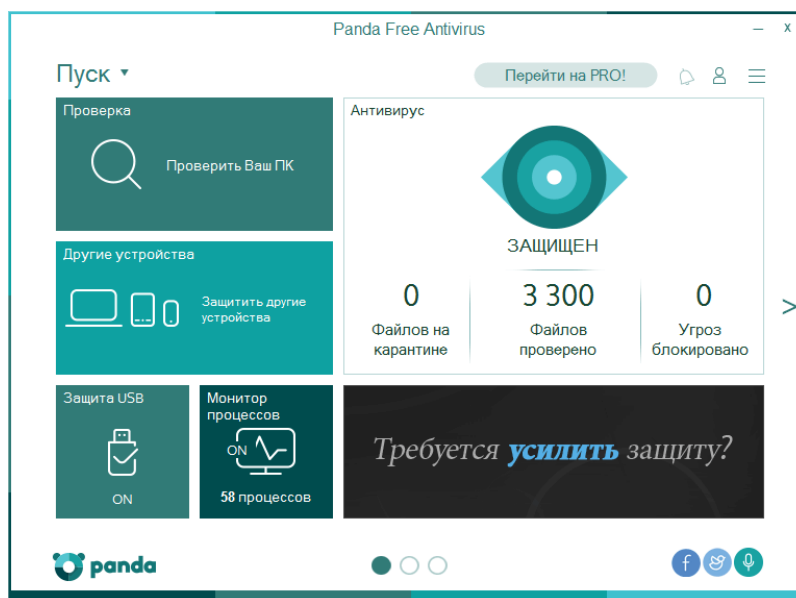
Panda Free Antivirus

_ x

Пуск ▾

Перейти на PRO!

Проверка

Проверить Ваш ПК

Антивирус

ЗАЩИЩЕН

0
Файлов на карантине

3 300
Файлов проверено

0
Угроз блокировано

Другие устройства

Защитить другие устройства

Защита USB

ON

Монитор процессов

ON

58 процессов

Требуется усилить защиту?

panda